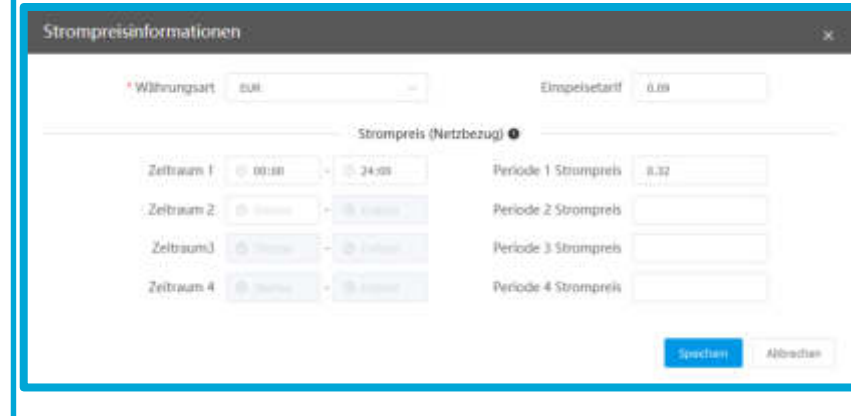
Strompreisinformationen ×

* Währungsart EUR

Einspeisetarif 0.09

Strompreis (Netzbezug)

Zeitraum 1 00:00 - 24:00

Periode 1 Strompreis 0.32

Zeitraum 2 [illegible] - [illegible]

Periode 2 Strompreis

Zeitraum3 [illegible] - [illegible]

Periode 3 Strompreis

Zeitraum 4 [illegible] - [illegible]

Periode 4 Strompreis

Speichern Abbrechen